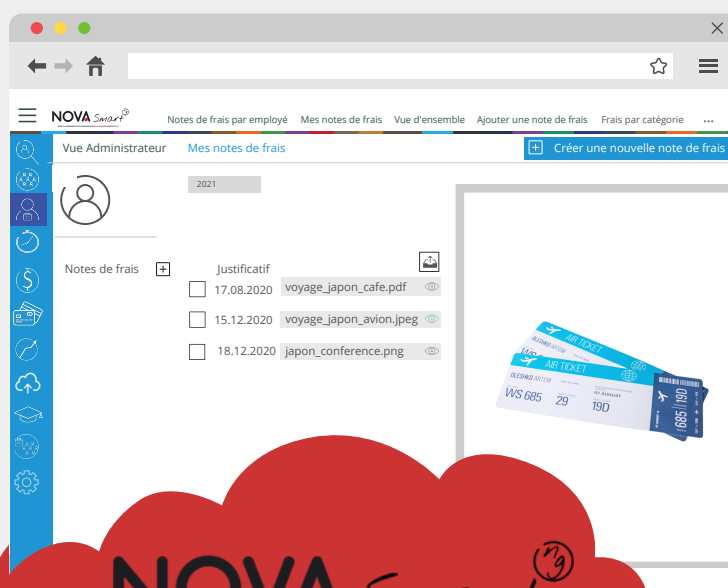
NOVA Smart

Notes de frais par employé Mes notes de frais Vue d'ensemble Ajouter une note de frais Frais par catégorie ...

Vue Administrateur Mes notes de frais

Créer une nouvelle note de frais

2021

Notes de frais

Justificatif

17.08.2020 voyage_japon_cafe.pdf

15.12.2020 voyage_japon_avion.jpeg

18.12.2020 japon_conference.png

AIR TICKET

AIR TICKET

OLESHKO ARTEM

WS 685 29 19D

685 | 19D

NOVA Smart